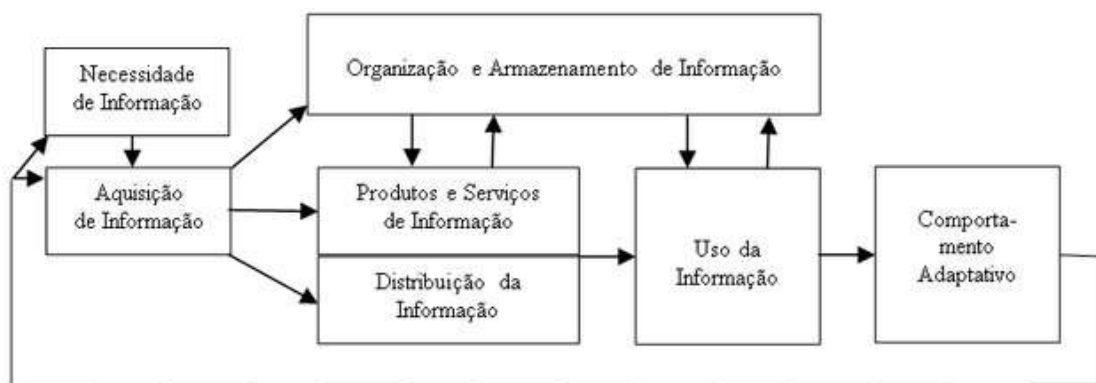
Necessidade de Informação

Organização e Armazenamento de Informação

Aquisição de Informação

Produtos e Serviços de Informação

Distribuição da Informação

Uso da Informação

Comportamento Adaptativo